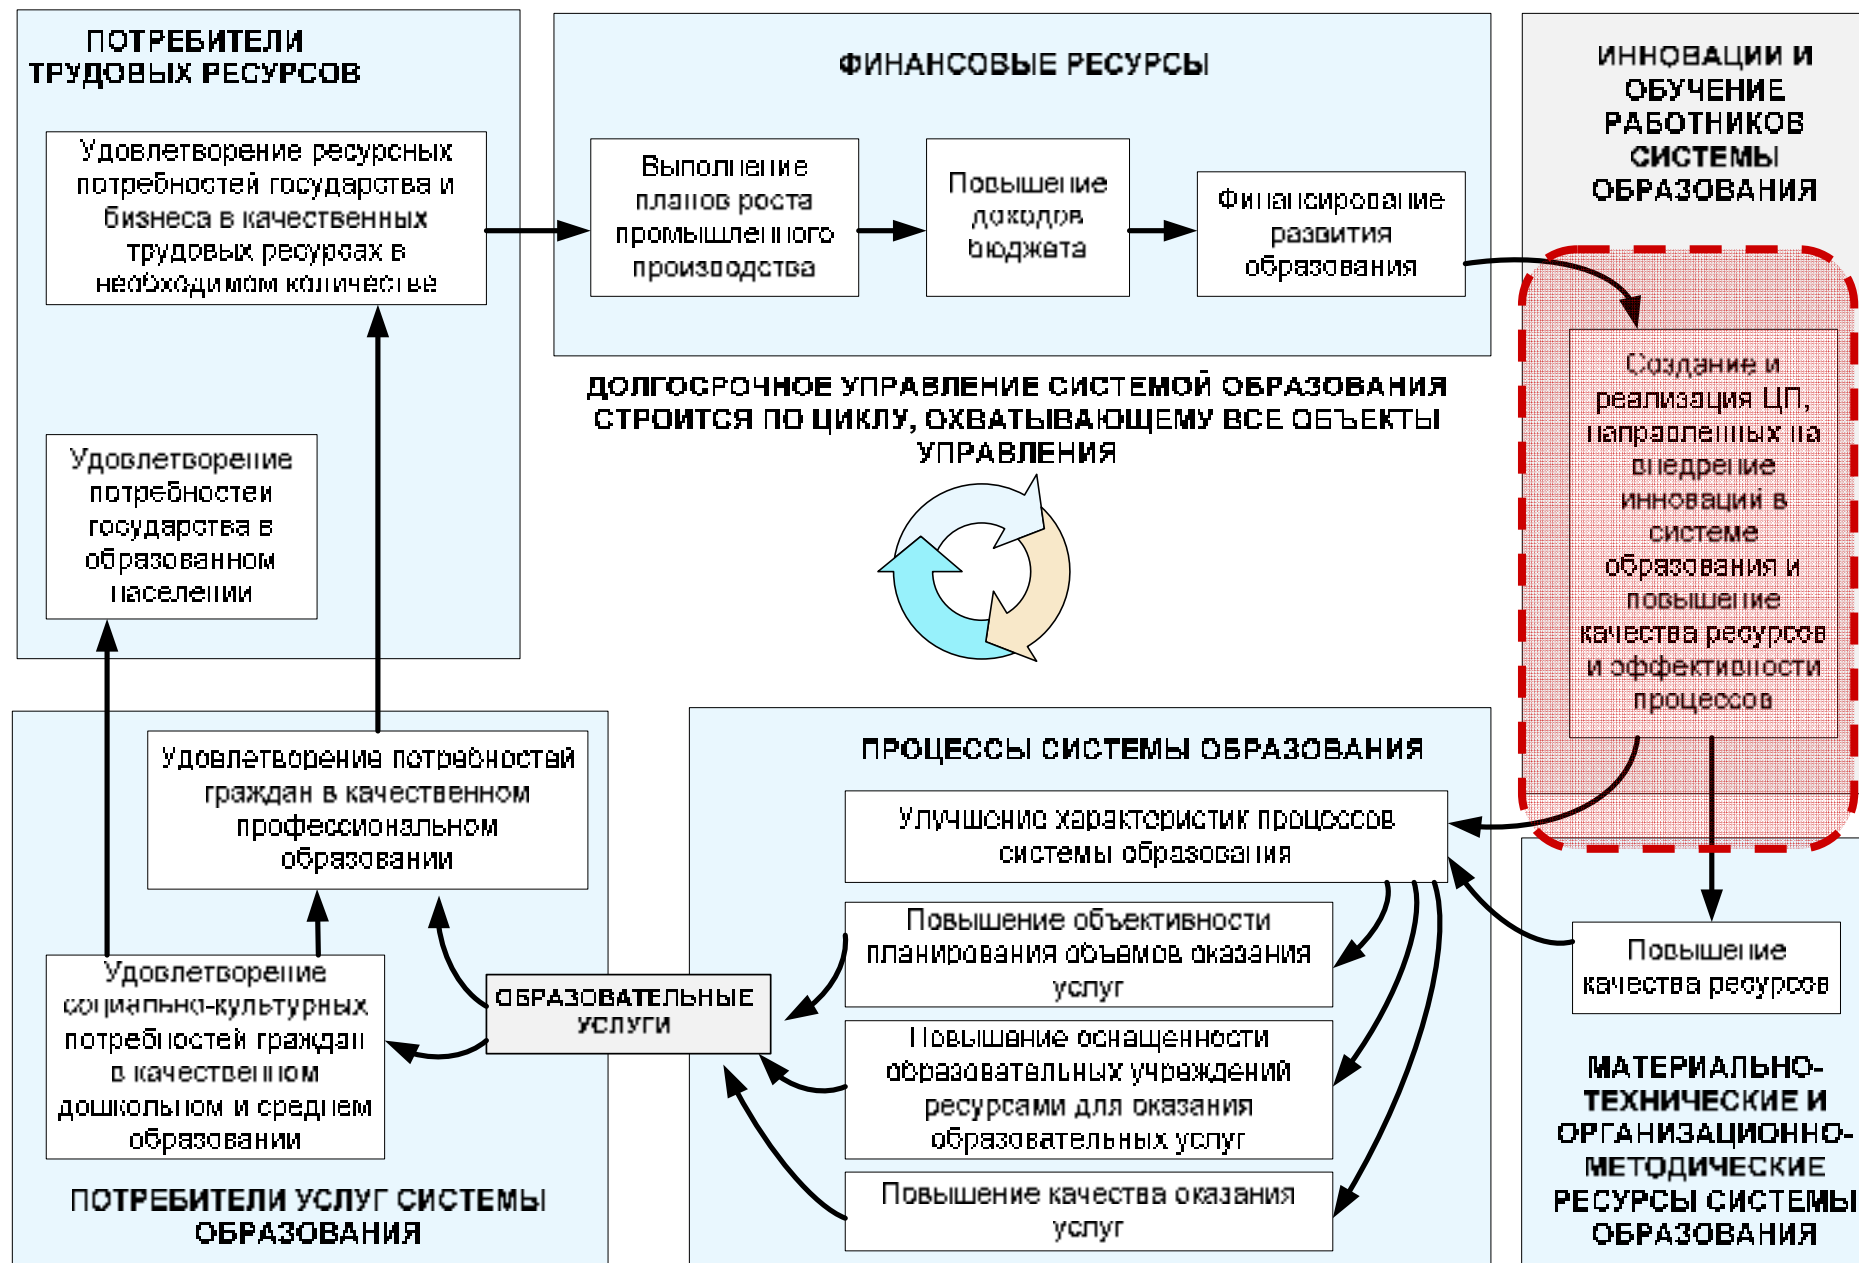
ПОТРЕБИТЕЛИ ТРУДОВЫХ РЕСУРСОВ

Удовлетворение ресурсных потребностей государства и бизнеса в качественных трудовых ресурсах в необходимом количестве

Удовлетворение потребности государства в образованном населении

ФИНАНСОВЫЕ РЕСУРСЫ

Выполнение планов роста промышленного производства

Повышение доходов бюджета

Финансирование развития образования

ИННОВАЦИИ И ОБУЧЕНИЕ РАБОТНИКОВ СИСТЕМЫ ОБРАЗОВАНИЯ

Создание и реализация ЦП, направленных на внедрение инноваций в системе образования и повышение качества ресурсов и эффективности процессов

ДОЛГОСРОЧНОЕ УПРАВЛЕНИЕ СИСТЕМОЙ ОБРАЗОВАНИЯ СТРОИТСЯ ПО ЦИКЛУ, ОХВАТЫВАЮЩЕМУ ВСЕ ОБЪЕКТЫ УПРАВЛЕНИЯ

Удовлетворение потребностей граждан в качественном профессиональном образовании

Удовлетворение социально-культурных потребностей граждан в качественном дошкольном и среднем образовании

ОБРАЗОВАТЕЛЬНЫЕ УСЛУГИ

ПОТРЕБИТЕЛИ УСЛУГ СИСТЕМЫ ОБРАЗОВАНИЯ

ПРОЦЕССЫ СИСТЕМЫ ОБРАЗОВАНИЯ

Улучшение характеристик процессов системы образования

Повышение объективности планирования объемов оказания услуг

Повышение оснащенности образовательных учреждений ресурсами для оказания образовательных услуг

Повышение качества оказания услуг

Повышение качества ресурсов

МАТЕРИАЛЬНО-ТЕХНИЧЕСКИЕ И ОРГАНИЗАЦИОННО-МЕТОДИЧЕСКИЕ РЕСУРСЫ СИСТЕМЫ ОБРАЗОВАНИЯ